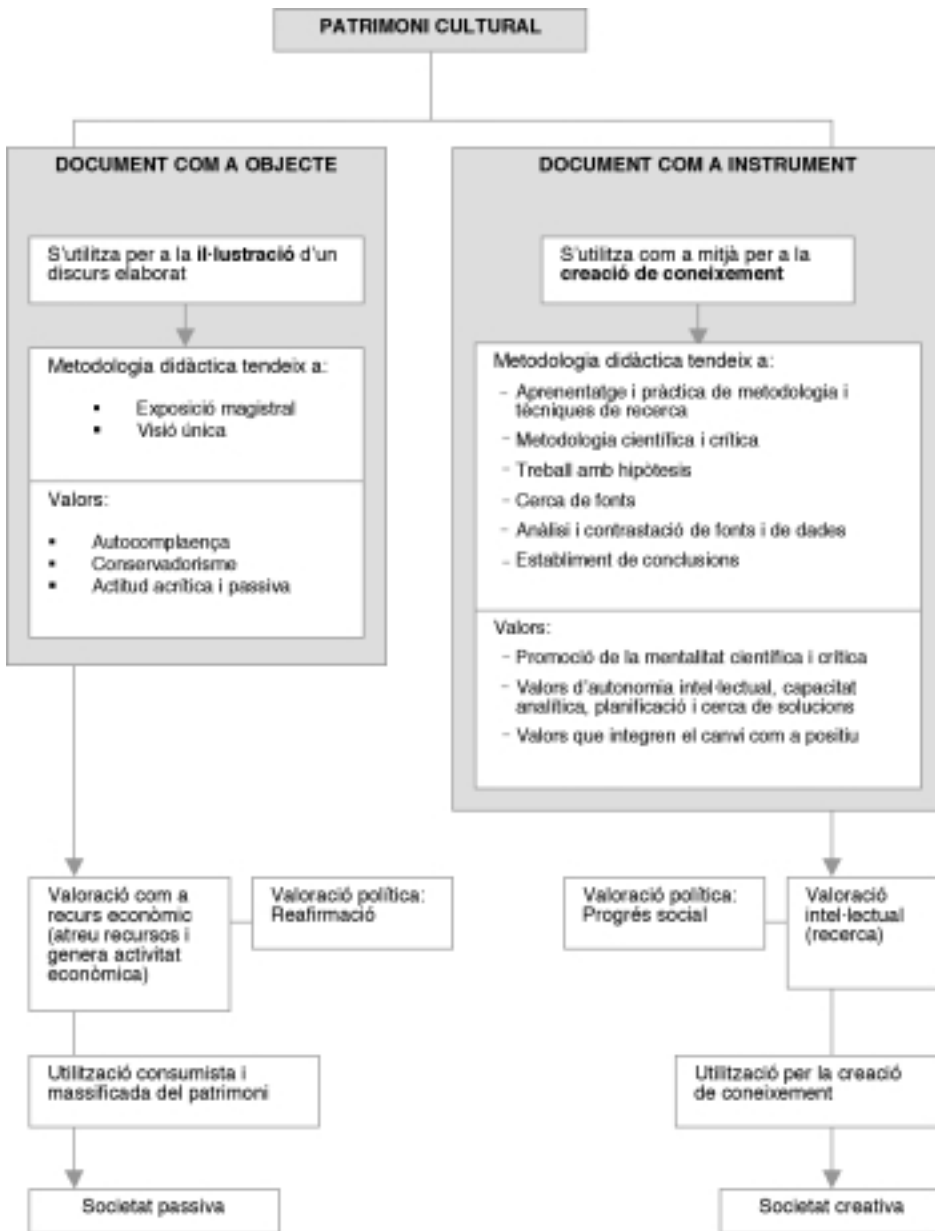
PATRIMONI CULTURAL

DOCUMENT COM A OBJECTE

S'utilitza per a la **il·lustració** d'un discurs elaborat

Metodologia didàctica tendeix a:

- Exposició magistral
- Visió única

Valors:

- Autocomplaença
- Conservadorisme
- Actitud acrítica i passiva

DOCUMENT COM A INSTRUMENT

S'utilitza com a mitjà per a la **creació de coneixement**

Metodologia didàctica tendeix a:

- Aprenentatge i pràctica de metodologia i tècniques de recerca
- Metodologia científica i crítica
- Treball amb hipòtesis
- Cerca de fonts
- Anàlisi i contrastació de fonts i de dades
- Establiment de conclusions

Valors:

- Promoció de la mentalitat científica i crítica
- Valors d'autonomia intel·lectual, capacitat analítica, planificació i cerca de solucions
- Valors que integren el canvi com a positiu

Valoració com a recurs econòmic (atreu recursos i genera activitat econòmica)

Valoració política: Reafirmació

Utilització consumista i massificada del patrimoni

Societat passiva

Valoració política: Progrés social

Valoració intel·lectual (recerca)

Utilització per la creació de coneixement

Societat creativa